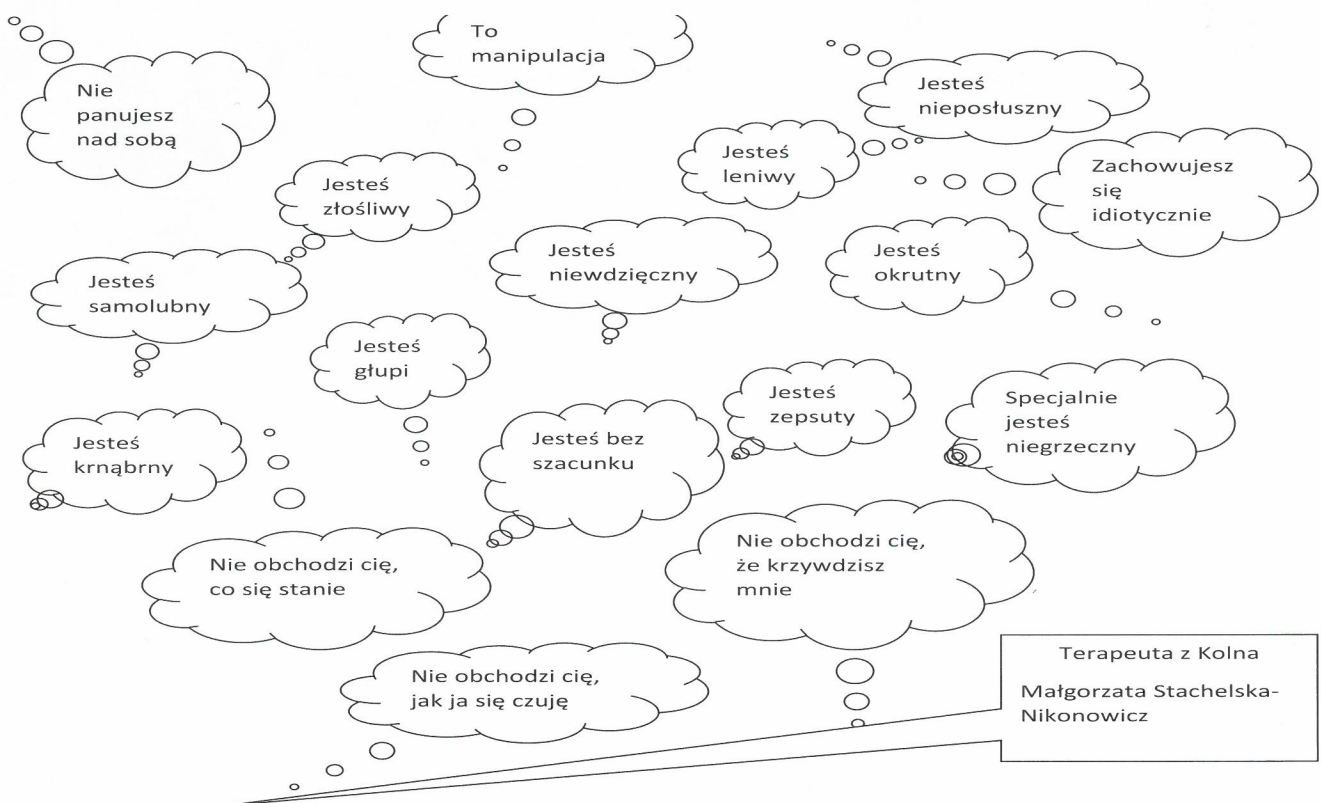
Nie panujesz nad sobą

To manipulacja

Jesteś nieposłuszny

Jesteś złośliwy

Jesteś leniwy

Zachowujesz się idiotycznie

Jesteś samolubny

Jesteś niewdzięczny

Jesteś okrutny

Jesteś głupi

Jesteś zepsuty

Specjalnie jesteś niegrzeczny

Jesteś krnąbrny

Jesteś bez szacunku

Nie obchodzi cię, co się stanie

Nie obchodzi cię, że krzywdzisz mnie

Nie obchodzi cię, jak ja się czuję

Terapeuta z Kolna

Małgorzata Stachelska-Nikonowicz